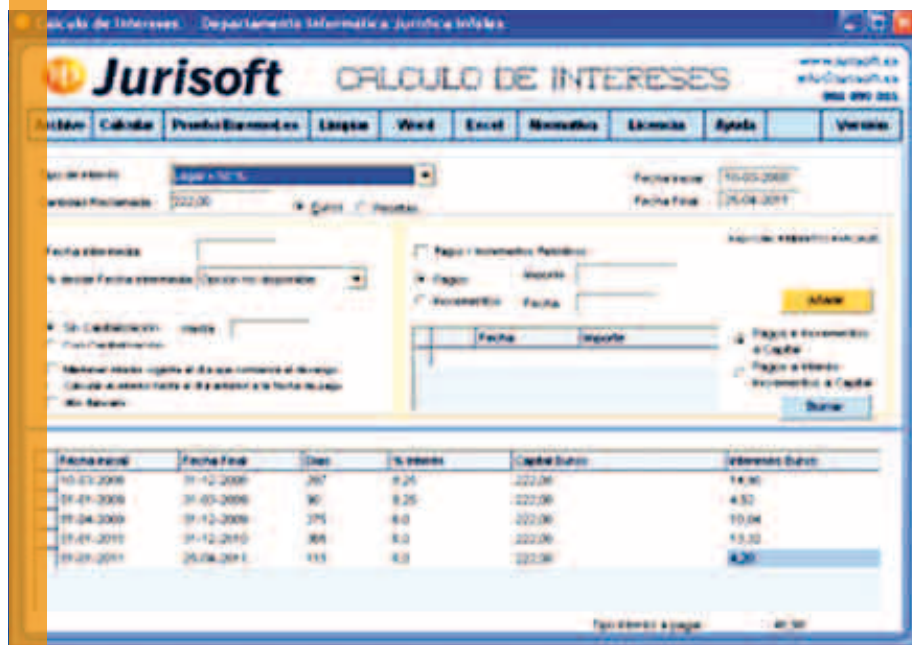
Calculo de Intereses   Departamento Informatica Juridica Infoles

Jurisoft   CALCULO DE INTERESES

www.jurisoft.es
info@jurisoft.es
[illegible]

Archivo | Calcular | Prueba Baremo Los | Limpiar | Word | Excel | Normativa | Licencia | Ayuda | | Versión

Tipo de interés: Legal + 50 %
Cantidad Reclamada: 222,00
Euros   Pesetas
Fecha Inicial: 10-03-2008
Fecha Final: 25-04-2011

Fecha intermedia
% desde Fecha intermedia: Opción no disponible

Sin Capitalización   Meses
Con Capitalización

Mantener interés vigente al día que comienza el devengo
Calcular el interés hasta el día anterior a la fecha de pago
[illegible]

Pagos / Incrementos Periódicos
Pagos   Importe
Incremento   Fecha

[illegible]

Añadir

| Fecha | Importe |
|---|---|

Pagos e Incremento al Capital
Pagos a Interés Incremento a Capital

Borrar

| Fecha Inicial | Fecha Final | Días | % Interés | Capital Euros | Intereses Euros |
|---|---|---|---|---|---|
| 10-03-2008 | 31-12-2008 | 297 | 8,25 | 222,00 | 14,90 |
| 01-01-2009 | 31-03-2009 | 90 | 8,25 | 222,00 | 4,52 |
| 01-04-2009 | 31-12-2009 | 275 | 6,0 | 222,00 | 10,04 |
| 01-01-2010 | 31-12-2010 | 365 | 6,0 | 222,00 | 13,32 |
| 01-01-2011 | 25-04-2011 | 115 | 6,0 | 222,00 | 4,20 |

Total intereses a pagar: 46,98